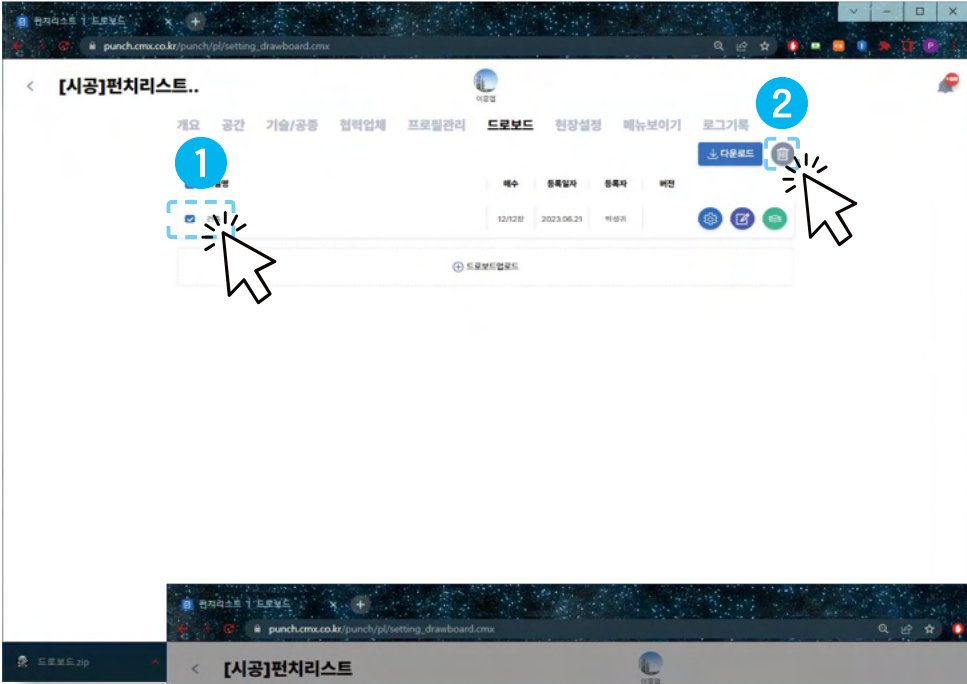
펀치리스트 | 드로보드

punch.cmx.co.kr/punch/pl/setting_drawboard.cmx

[시공]펀치리스트..

이곳엠

개요 공간 기술/공종 협력업체 프로필관리 드로보드 현장설정 메뉴보이기 로그기록

1

2

다운로드

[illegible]설정 매수 등록일자 등록자 버전

12/12장 2023.06.21 박성리

드로보드업로드

펀치리스트 | 드로보드

punch.cmx.co.kr/punch/pl/setting_drawboard.cmx

[시공]펀치리스트

이곳엠

드로보드.zip